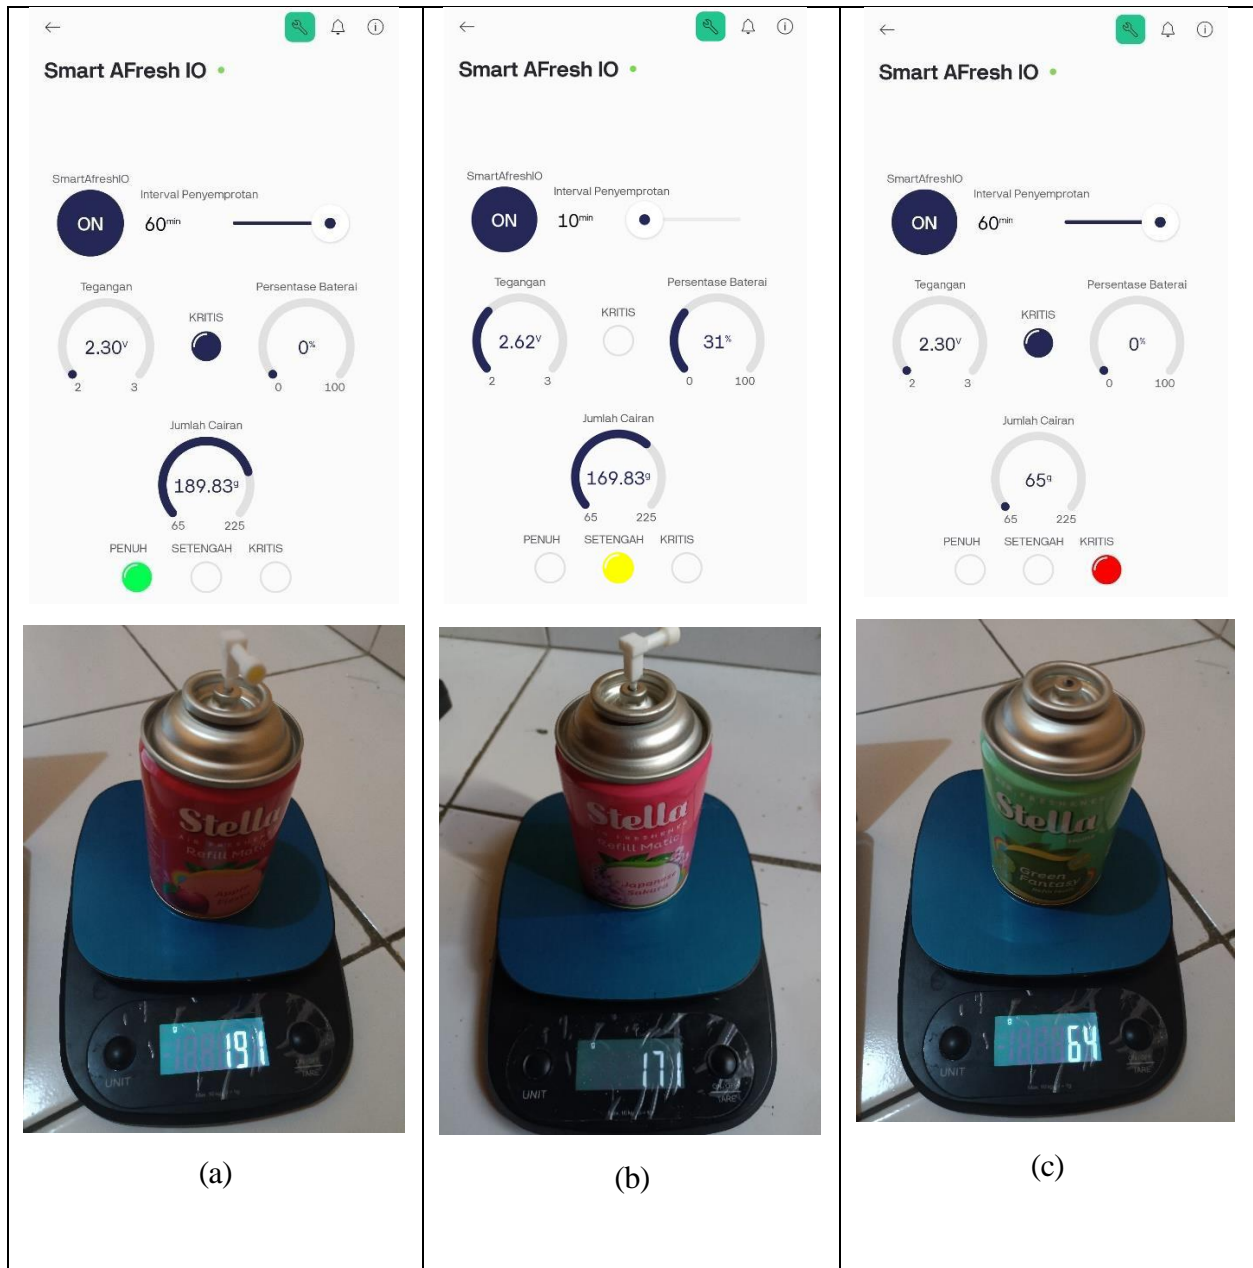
Smart AFresh IO

SmartAfreshIO

Interval Penyemprotan

ON

$60^{min}$

Tegangan

$2.30^{V}$

2 3

KRITIS

Persentase Baterai

$0^{\%}$

0 100

Jumlah Cairan

$189.83^{g}$

65 225

PENUH SETENGAH KRITIS

Stella

Refill Matic

UNIT

191

(a)

Smart AFresh IO

SmartAfreshIO

Interval Penyemprotan

ON

$10^{min}$

Tegangan

$2.62^{V}$

2 3

KRITIS

Persentase Baterai

$31^{\%}$

0 100

Jumlah Cairan

$169.83^{g}$

65 225

PENUH SETENGAH KRITIS

Stella

Refill Matic

Japanese Sakura

UNIT

TARE

171

(b)

Smart AFresh IO

SmartAfreshIO

Interval Penyemprotan

ON

$60^{min}$

Tegangan

$2.30^{V}$

2 3

KRITIS

Persentase Baterai

$0^{\%}$

0 100

Jumlah Cairan

$65^{g}$

65 225

PENUH SETENGAH KRITIS

Stella

Green Fantasy

UNIT

TARE

64

(c)